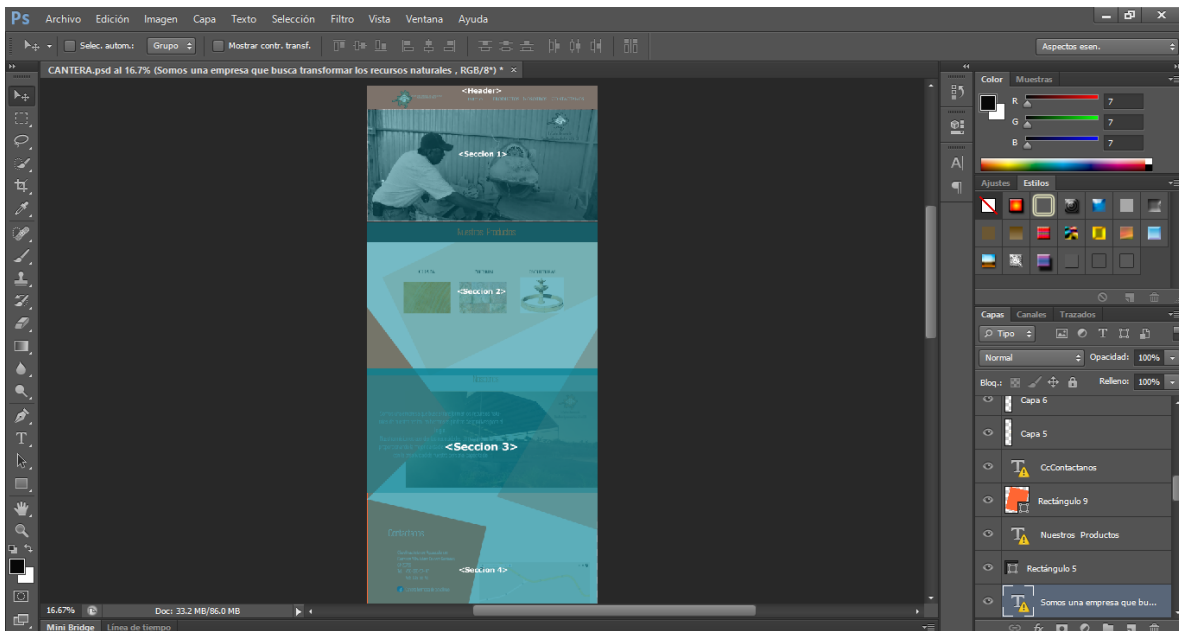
Ps Archivo Edición Imagen Capa Texto Selección Filtro Vista Ventana Ayuda

Selec. autom.: Grupo Mostrar contr. transf.

Aspectos esen.

CANTERA.psd al 16.7% (Somos una empresa que busca transformar los recursos naturales , RGB/8*) * ×

<Header>

<Seccion 1>

Nuestros Productos

<Seccion 2>

<Seccion 3>

Contactanos

<Seccion 4>

16.67%

Doc: 33.2 MB/86.0 MB

Mini Bridge Línea de tiempo

Color Muestras

R 7
G 7
B 7

Ajustes Estilos

Capas Canales Trazados

Tipo

Normal

Opacidad: 100%

Bloq.:

Relleno: 100%

Capa 6

Capa 5

CcContactanos

Rectángulo 9

Nuestros Productos

Rectángulo 5

Somos una empresa que bu...